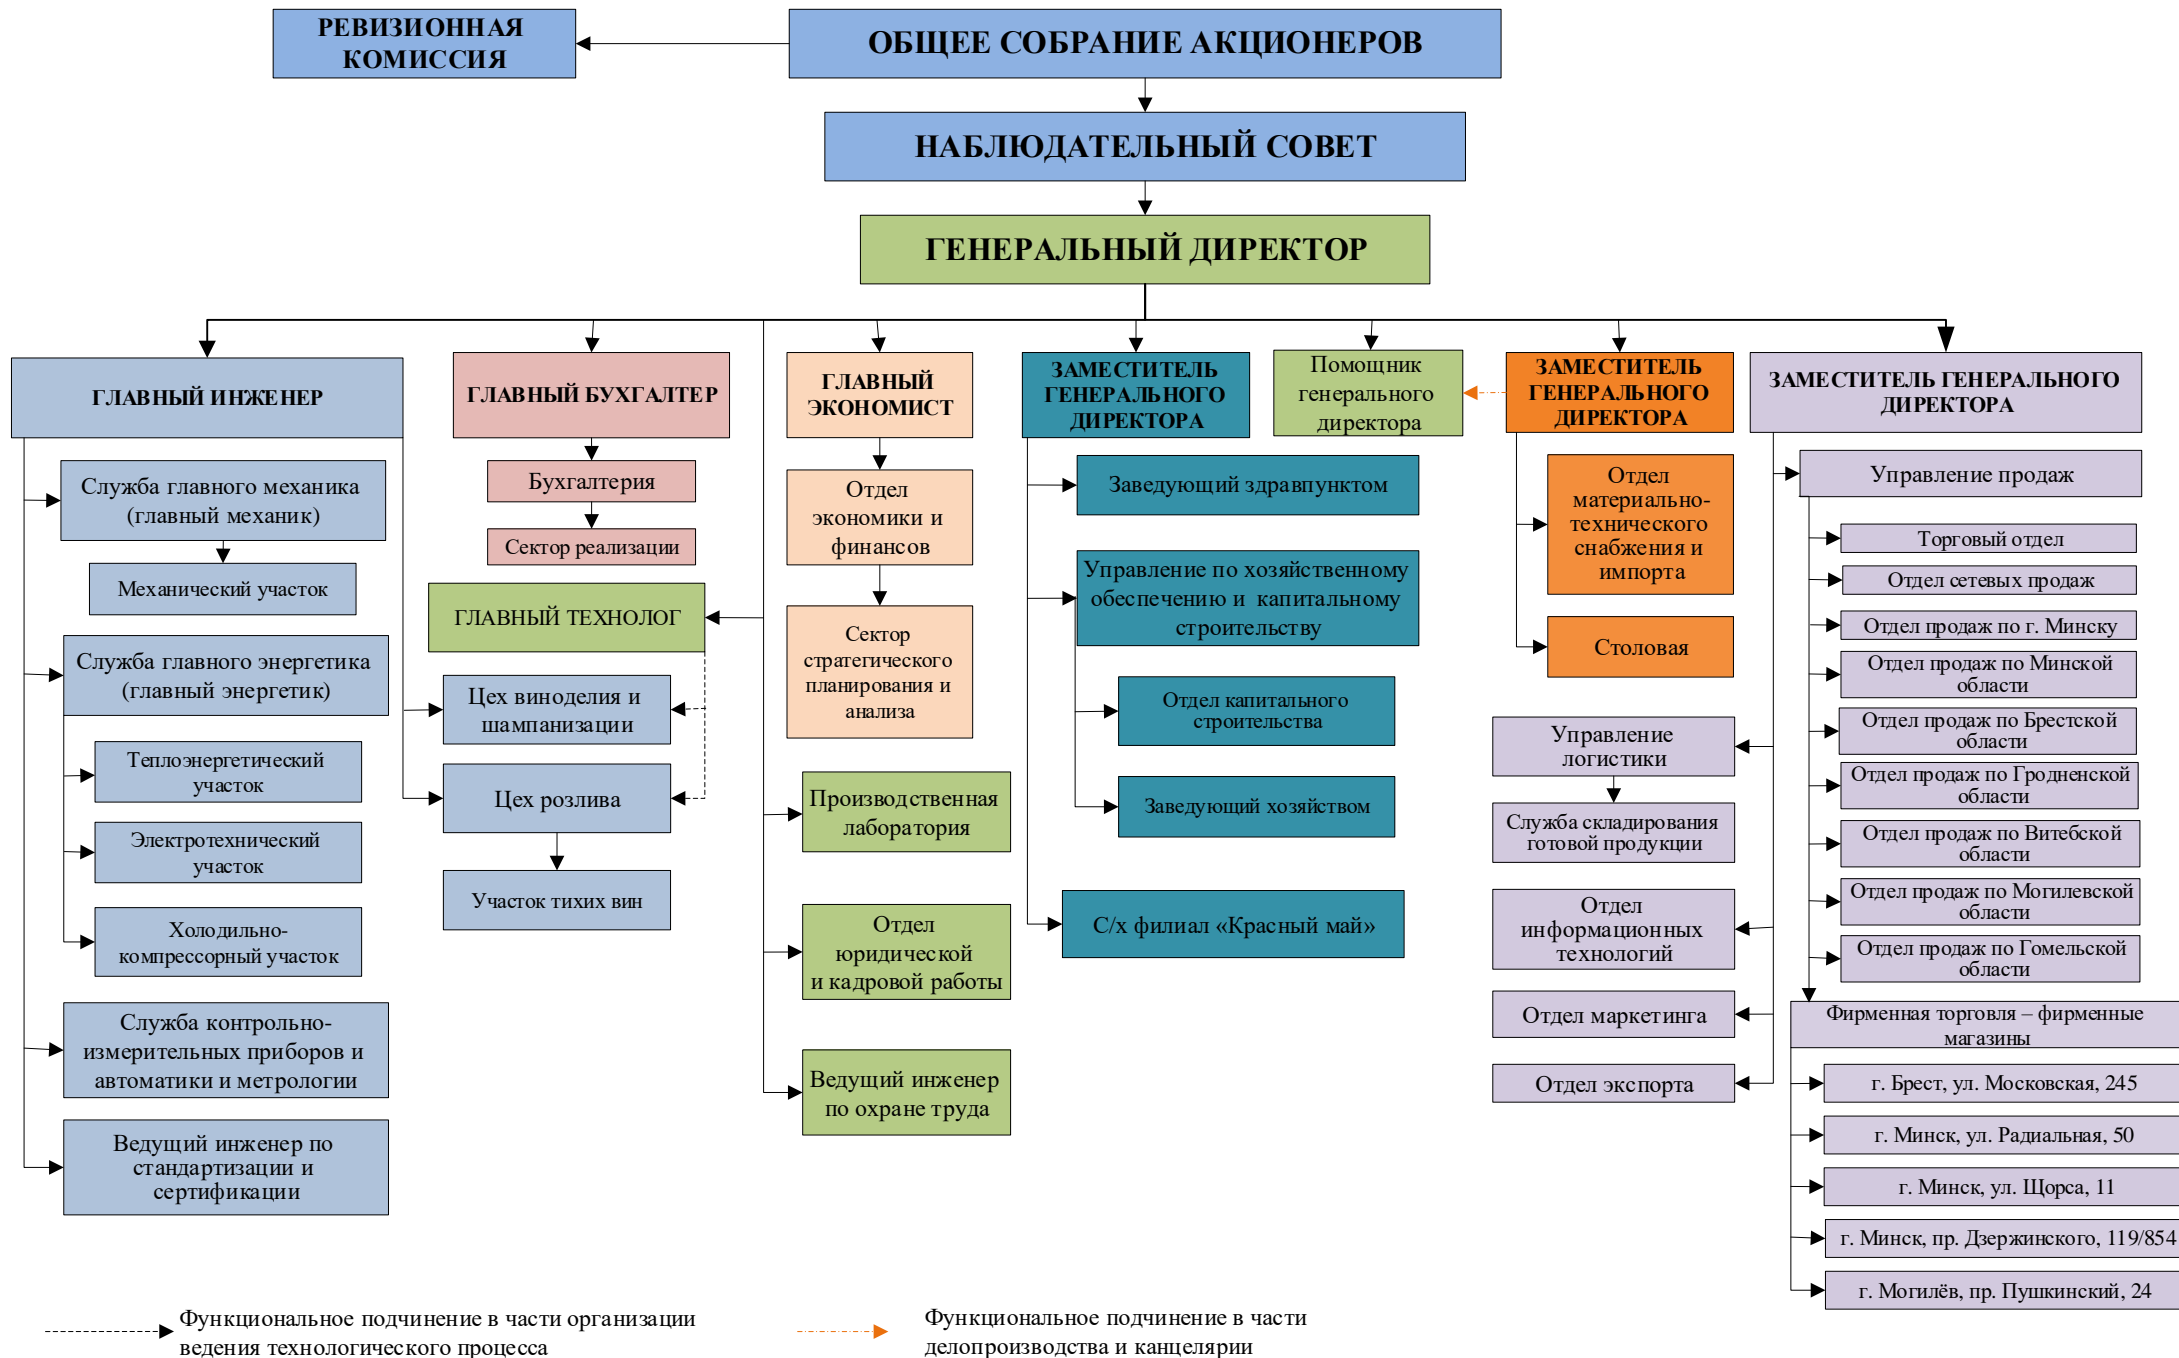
РЕВИЗИОННАЯ КОМИССИЯ

ОБЩЕЕ СОБРАНИЕ АКЦИОНЕРОВ

НАБЛЮДАТЕЛЬНЫЙ СОВЕТ

ГЕНЕРАЛЬНЫЙ ДИРЕКТОР

ГЛАВНЫЙ ИНЖЕНЕР

Служба главного механика (главный механик)

Механический участок

Служба главного энергетика (главный энергетик)

Теплоэнергетический участок

Электротехнический участок

Холодильно-компрессорный участок

Служба контрольно-измерительных приборов и автоматики и метрологии

Ведущий инженер по стандартизации и сертификации

ГЛАВНЫЙ БУХГАЛТЕР

Бухгалтерия

Сектор реализации

ГЛАВНЫЙ ТЕХНОЛОГ

Цех виноделия и шампанизации

Цех розлива

Участок тихих вин

ГЛАВНЫЙ ЭКОНОМИСТ

Отдел экономики и финансов

Сектор стратегического планирования и анализа

Производственная лаборатория

Отдел юридической и кадровой работы

Ведущий инженер по охране труда

ЗАМЕСТИТЕЛЬ ГЕНЕРАЛЬНОГО ДИРЕКТОРА

Заведующий здравпунктом

Управление по хозяйственному обеспечению и капитальному строительству

Отдел капитального строительства

Заведующий хозяйством

С/х филиал «Красный май»

Помощник генерального директора

ЗАМЕСТИТЕЛЬ ГЕНЕРАЛЬНОГО ДИРЕКТОРА

Отдел материально-технического снабжения и импорта

Столовая

Управление логистики

Служба складирования готовой продукции

Отдел информационных технологий

Отдел маркетинга

Отдел экспорта

ЗАМЕСТИТЕЛЬ ГЕНЕРАЛЬНОГО ДИРЕКТОРА

Управление продаж

Торговый отдел

Отдел сетевых продаж

Отдел продаж по г. Минску

Отдел продаж по Минской области

Отдел продаж по Брестской области

Отдел продаж по Гродненской области

Отдел продаж по Витебской области

Отдел продаж по Могилевской области

Отдел продаж по Гомельской области

Фирменная торговля – фирменные магазины

г. Брест, ул. Московская, 245

г. Минск, ул. Радиальная, 50

г. Минск, ул. Щорса, 11

г. Минск, пр. Дзержинского, 119/854

г. Могилёв, пр. Пушкинский, 24

Функциональное подчинение в части организации ведения технологического процесса

Функциональное подчинение в части делопроизводства и канцелярии